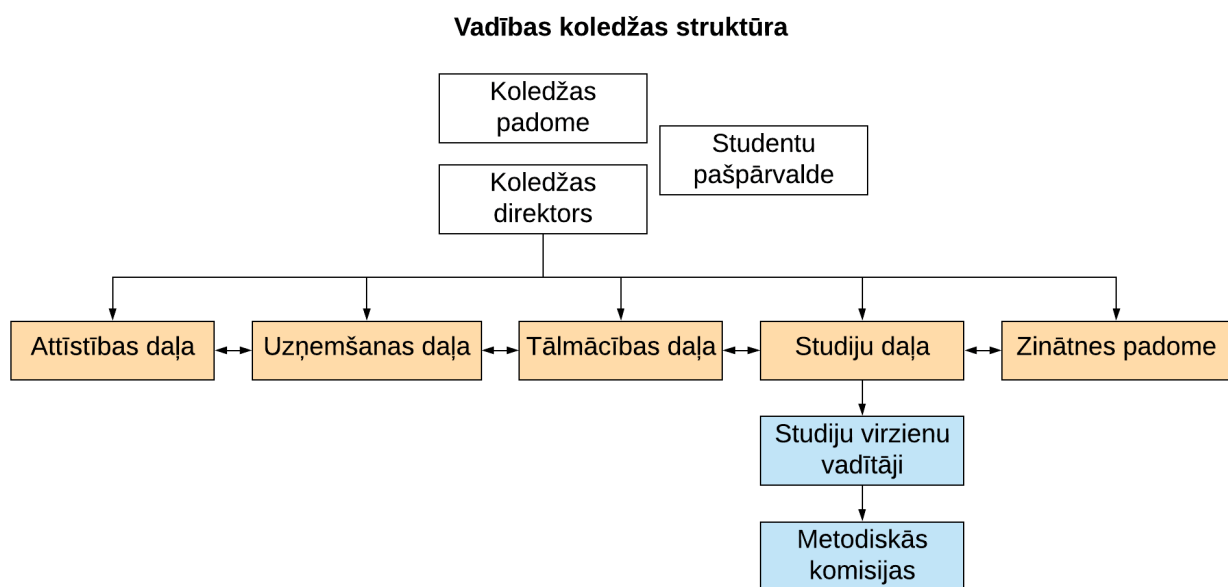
Vadības koledžas struktūra

Koledžas padome

Studentu pašpārvalde

Koledžas direktors

Attīstības daļa

Uzņemšanas daļa

Tālmācības daļa

Studiju daļa

Zinātnes padome

Studiju virzienu vadītāji

Metodiskās komisijas